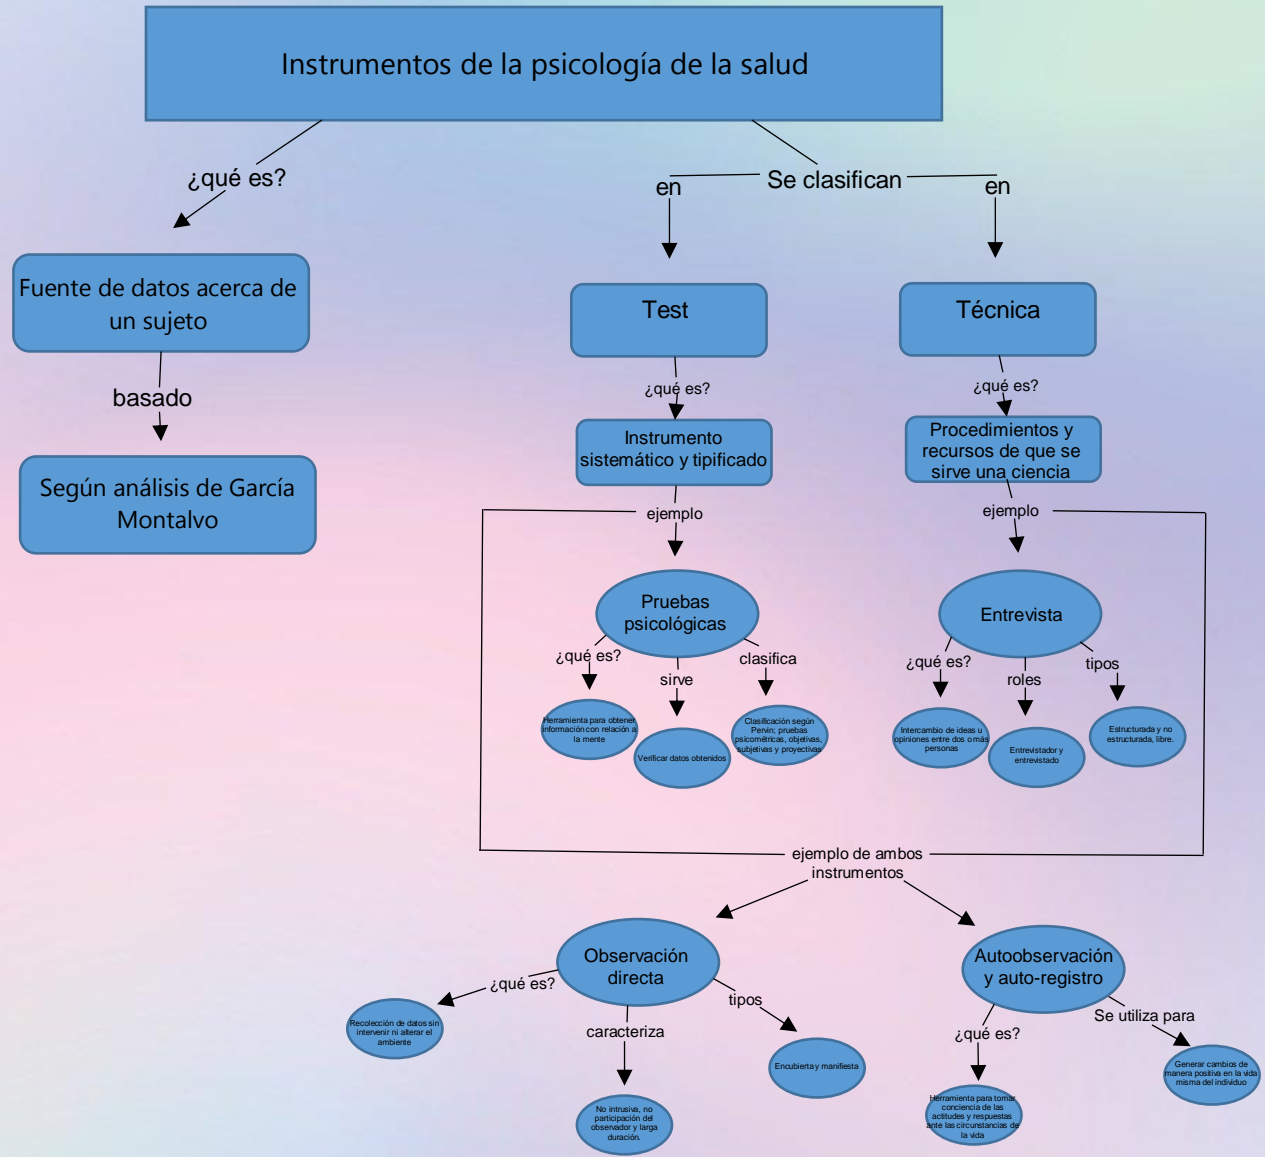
Instrumentos de la psicología de la salud

¿qué es?

Fuente de datos acerca de un sujeto

basado

Según análisis de García Montalvo

Se clasifican

en

en

Test

¿qué es?

Instrumento sistemático y tipificado

ejemplo

Pruebas psicológicas

¿qué es?

Herramienta para obtener información con relación a la mente

sirve

Verificar datos obtenidos

clasifica

Clasificación según Pervin; pruebas psicométricas, objetivas, subjetivas y proyectivas

Técnica

¿qué es?

Procedimientos y recursos de que se sirve una ciencia

ejemplo

Entrevista

¿qué es?

Intercambio de ideas u opiniones entre dos o más personas

roles

Entrevistador y entrevistado

tipos

Estructurada y no estructurada, libre.

ejemplo de ambos instrumentos

Observación directa

¿qué es?

Recolección de datos sin intervenir ni alterar el ambiente

caracteriza

No intrusiva, no participación del observador y larga duración.

tipos

Encubierta y manifiesta

Autoobservación y auto-registro

¿qué es?

Herramienta para tomar conciencia de las actitudes y respuestas ante las circunstancias de la vida

Se utiliza para

Generar cambios de manera positiva en la vida misma del individuo